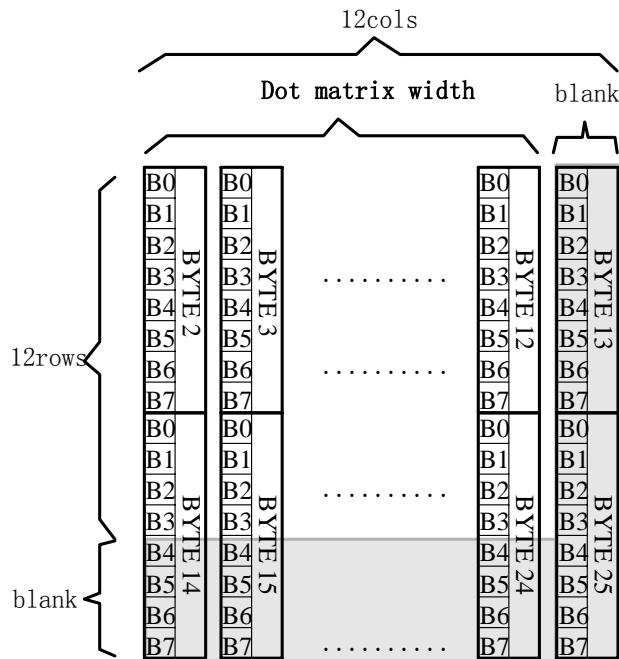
12cols

Dot matrix width

blank

12rows

blank

B0
B1
B2
B3
B4
B5
B6
B7
BYTE 2

B0
B1
B2
B3
B4
B5
B6
B7
BYTE 3

..........

..........

B0
B1
B2
B3
B4
B5
B6
B7
BYTE 12

B0
B1
B2
B3
B4
B5
B6
B7
BYTE 13

B0
B1
B2
B3
B4
B5
B6
B7
BYTE 14

B0
B1
B2
B3
B4
B5
B6
B7
BYTE 15

..........

..........

B0
B1
B2
B3
B4
B5
B6
B7
BYTE 24

B0
B1
B2
B3
B4
B5
B6
B7
BYTE 25